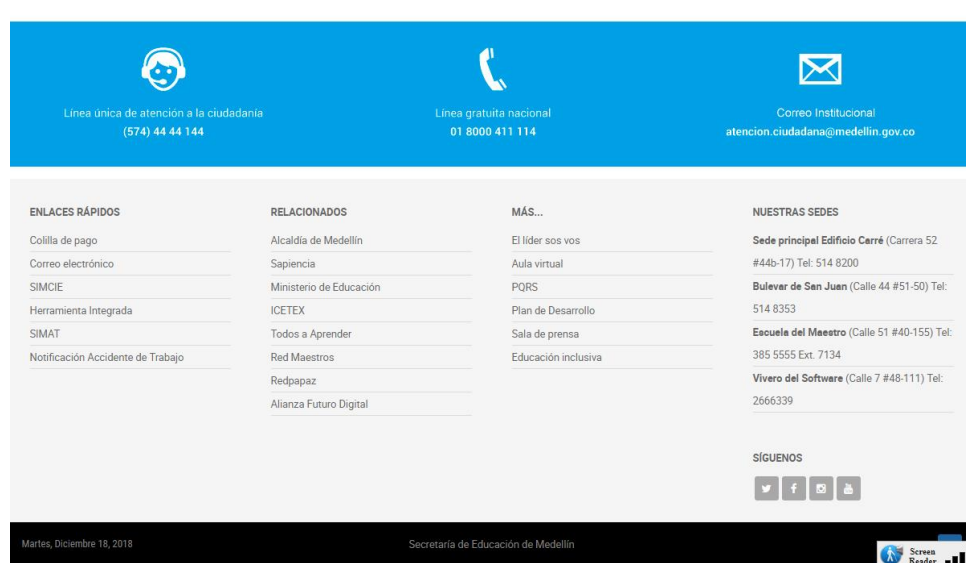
Línea única de atención a la ciudadanía
(574) 44 44 144

Línea gratuita nacional
01 8000 411 114

Correo Institucional
atencion.ciudadana@medellin.gov.co

ENLACES RÁPIDOS
Colilla de pago
Correo electrónico
SIMCIE
Herramienta Integrada
SIMAT
Notificación Accidente de Trabajo

RELACIONADOS
Alcaldía de Medellín
Sapiencia
Ministerio de Educación
ICETEX
Todos a Aprender
Red Maestros
Redpapaz
Alianza Futuro Digital

MÁS...
El líder sos vos
Aula virtual
PQRS
Plan de Desarrollo
Sala de prensa
Educación inclusiva

NUESTRAS SEDES
Sede principal Edificio Carré (Carrera 52 #44b-17) Tel: 514 8200
Bulevar de San Juan (Calle 44 #51-50) Tel: 514 8353
Escuela del Maestro (Calle 51 #40-155) Tel: 385 5555 Ext. 7134
Vivero del Software (Calle 7 #48-111) Tel: 2666339

SÍGUENOS

Martes, Diciembre 18, 2018
Secretaría de Educación de Medellín
Screen Reader